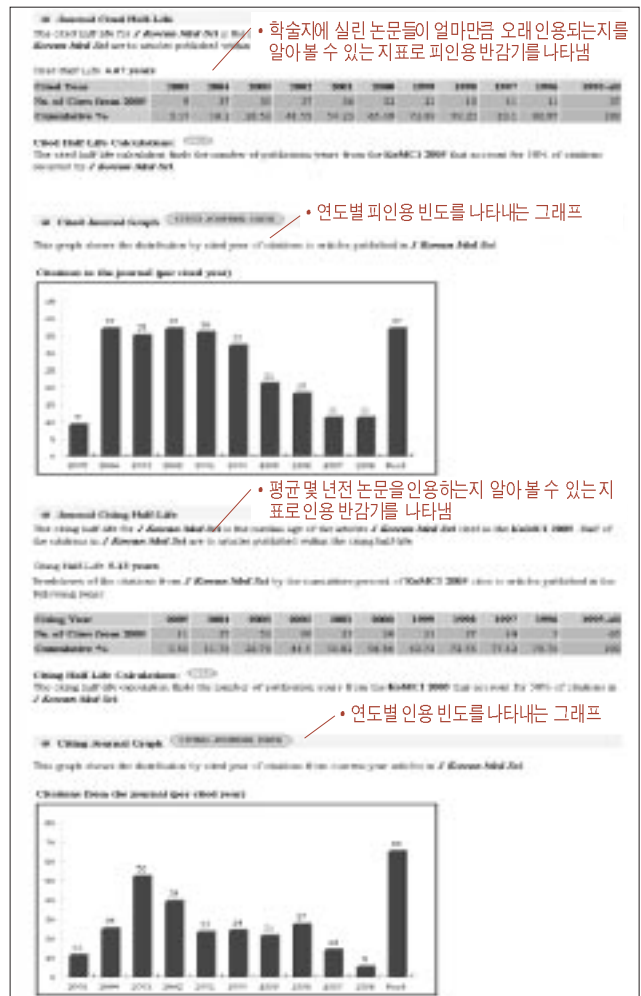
Journal Cited Half-Life

• 학술지에 실린 논문들이 얼마만큼 오래 인용되는지를 알아 볼 수 있는 지표로 피인용 반감기를 나타냄

Cited Half-Life: 4.87 years

| Cited Year | 2005 | 2004 | 2003 | 2002 | 2001 | 2000 | 1999 | 1998 | 1997 | 1996 | 1995-all |
|---|---|---|---|---|---|---|---|---|---|---|---|
| No. of Cites from 2005 | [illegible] | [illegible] | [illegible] | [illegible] | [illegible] | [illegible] | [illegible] | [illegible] | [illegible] | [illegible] | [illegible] |
| Cumulative % | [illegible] | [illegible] | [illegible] | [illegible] | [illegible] | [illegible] | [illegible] | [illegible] | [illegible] | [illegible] | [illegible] |

Cited Half-Life Calculations:

Cited Journal Graph

• 연도별 피인용 빈도를 나타내는 그래프

Citations to the journal (per cited year)

Journal Citing Half-Life

• 평균 몇 년전 논문을 인용하는지 알아 볼 수 있는 지표로 인용 반감기를 나타냄

Citing Half-Life: 5.43 years

| Citing Year | 2005 | 2004 | 2003 | 2002 | 2001 | 2000 | 1999 | 1998 | 1997 | 1996 | 1995-all |
|---|---|---|---|---|---|---|---|---|---|---|---|
| No. of Cites from 2005 | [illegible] | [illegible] | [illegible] | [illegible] | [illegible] | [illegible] | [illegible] | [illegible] | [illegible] | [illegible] | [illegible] |
| Cumulative % | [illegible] | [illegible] | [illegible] | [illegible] | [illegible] | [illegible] | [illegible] | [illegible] | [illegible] | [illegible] | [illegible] |

Citing Half-Life Calculations:

• 연도별 인용 빈도를 나타내는 그래프

Citing Journal Graph

Citations from the journal (per cited year)